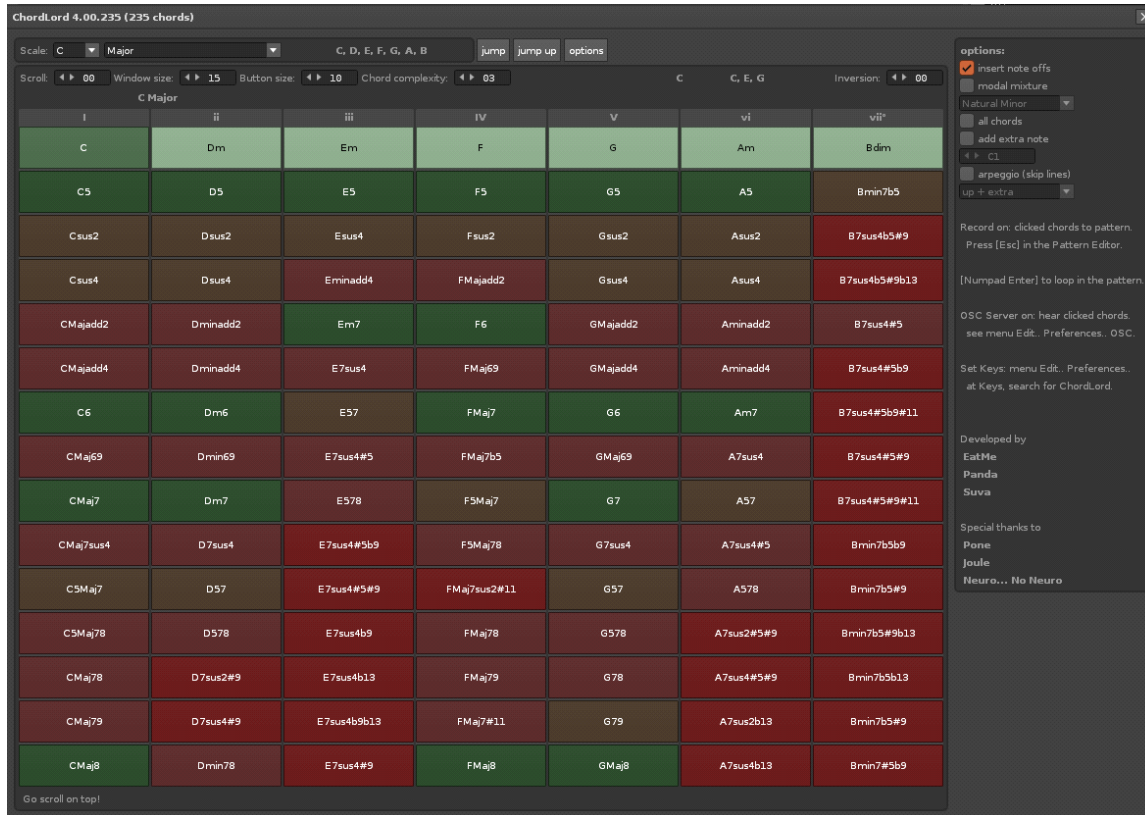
ChordLord 4.00.235 (235 chords)

Scale: C Major C, D, E, F, G, A, B jump jump up options

Scroll: 00 Window size: 15 Button size: 10 Chord complexity: 03 C C, E, G Inversion: 00

C Major

| I | ii | iii | IV | V | vi | vii° |
|---|---|---|---|---|---|---|
| C | Dm | Em | F | G | Am | Bdim |
| C5 | D5 | E5 | F5 | G5 | A5 | Bmin7b5 |
| Csus2 | Dsus2 | Esus4 | Fsus2 | Gsus2 | Asus2 | B7sus4b5#9 |
| Csus4 | Dsus4 | Eminadd4 | FMajadd2 | Gsus4 | Asus4 | B7sus4b5#9b13 |
| CMajadd2 | Dminadd2 | Em7 | F6 | GMajadd2 | Aminadd2 | B7sus4#5 |
| CMajadd4 | Dminadd4 | E7sus4 | FMaj69 | GMajadd4 | Aminadd4 | B7sus4#5b9 |
| C6 | Dm6 | E57 | FMaj7 | G6 | Am7 | B7sus4#5b9#11 |
| CMaj69 | Dmin69 | E7sus4#5 | FMaj7b5 | GMaj69 | A7sus4 | B7sus4#5#9 |
| CMaj7 | Dm7 | E578 | F5Maj7 | G7 | A57 | B7sus4#5#9#11 |
| CMaj7sus4 | D7sus4 | E7sus4#5b9 | F5Maj78 | G7sus4 | A7sus4#5 | Bmin7b5b9 |
| C5Maj7 | D57 | E7sus4#5#9 | FMaj7sus2#11 | G57 | A578 | Bmin7b5#9 |
| C5Maj78 | D578 | E7sus4b9 | FMaj78 | G578 | A7sus2#5#9 | Bmin7b5#9b13 |
| CMaj78 | D7sus2#9 | E7sus4b13 | FMaj79 | G78 | A7sus4#5#9 | Bmin7b5b13 |
| CMaj79 | D7sus4#9 | E7sus4b9b13 | FMaj7#11 | G79 | A7sus2b13 | Bmin7b5#9 |
| CMaj8 | Dmin78 | E7sus4#9 | FMaj8 | GMaj8 | A7sus4b13 | Bmin7#5b9 |

Go scroll on top!

options:
insert note offs
modal mixture
Natural Minor
all chords
add extra note
C1
arpeggio (skip lines)
up + extra

Record on: clicked chords to pattern. Press [Esc] in the Pattern Editor.

[Numpad Enter] to loop in the pattern.

OSC Server on: hear clicked chords. see menu Edit.. Preferences.. OSC.

Set Keys: menu Edit.. Preferences.. at Keys, search for ChordLord.

Developed by
EatMe
Panda
Suva

Special thanks to
Pone
Joule
Neuro... No Neuro